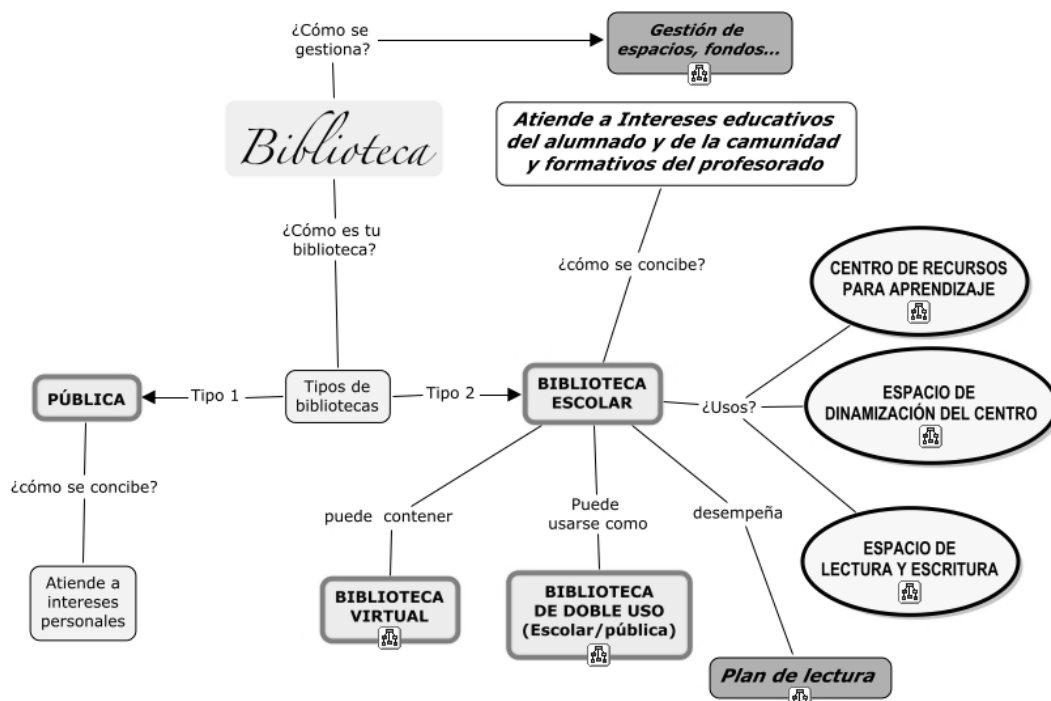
¿Cómo se gestiona?

Gestión de espacios, fondos...

Biblioteca

Atiende a Intereses educativos del alumnado y de la camunidad y formativos del profesorado

¿Cómo es tu biblioteca?

¿cómo se concibe?

CENTRO DE RECURSOS PARA APRENDIZAJE

PÚBLICA

Tipo 1

Tipos de bibliotecas

Tipo 2

BIBLIOTECA ESCOLAR

¿Usos?

ESPACIO DE DINAMIZACIÓN DEL CENTRO

¿cómo se concibe?

puede contener

Puede usarse como

desempeña

ESPACIO DE LECTURA Y ESCRITURA

Atiende a intereses personales

BIBLIOTECA VIRTUAL

BIBLIOTECA DE DOBLE USO (Escolar/pública)

Plan de lectura